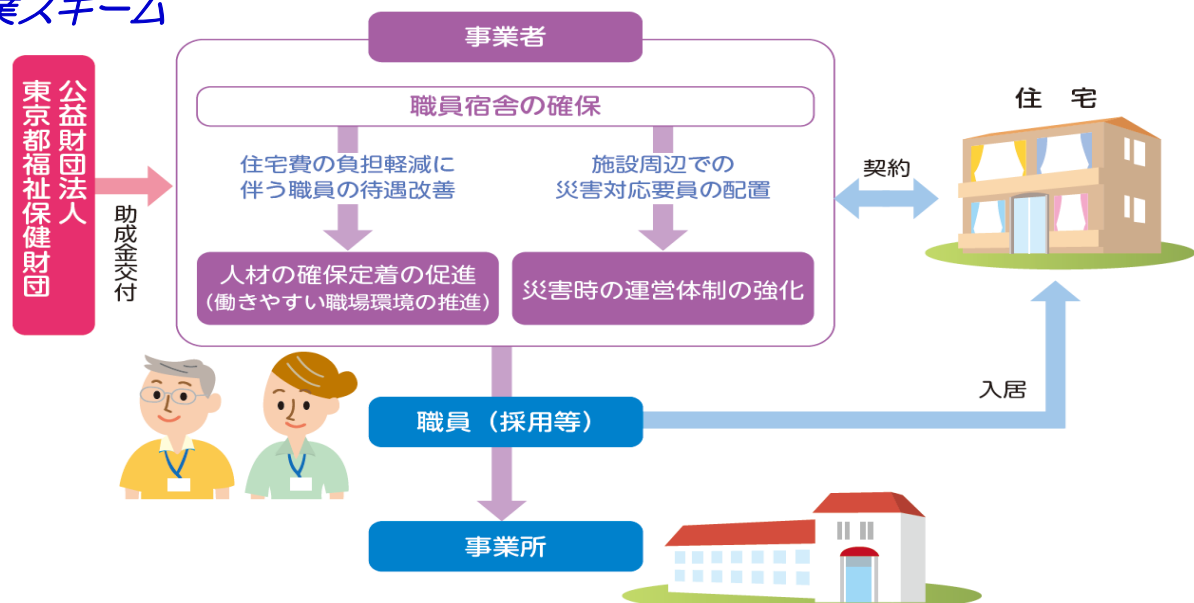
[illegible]スキーム

公益財団法人
東京都福祉保健財団

助成金交付

事業者

職員宿舎の確保

住宅費の負担軽減に伴う職員の待遇改善

施設周辺での災害対応要員の配置

人材の確保定着の促進
（働きやすい職場環境の推進）

災害時の運営体制の強化

契約

住　宅

職員（採用等）

入居

事業所